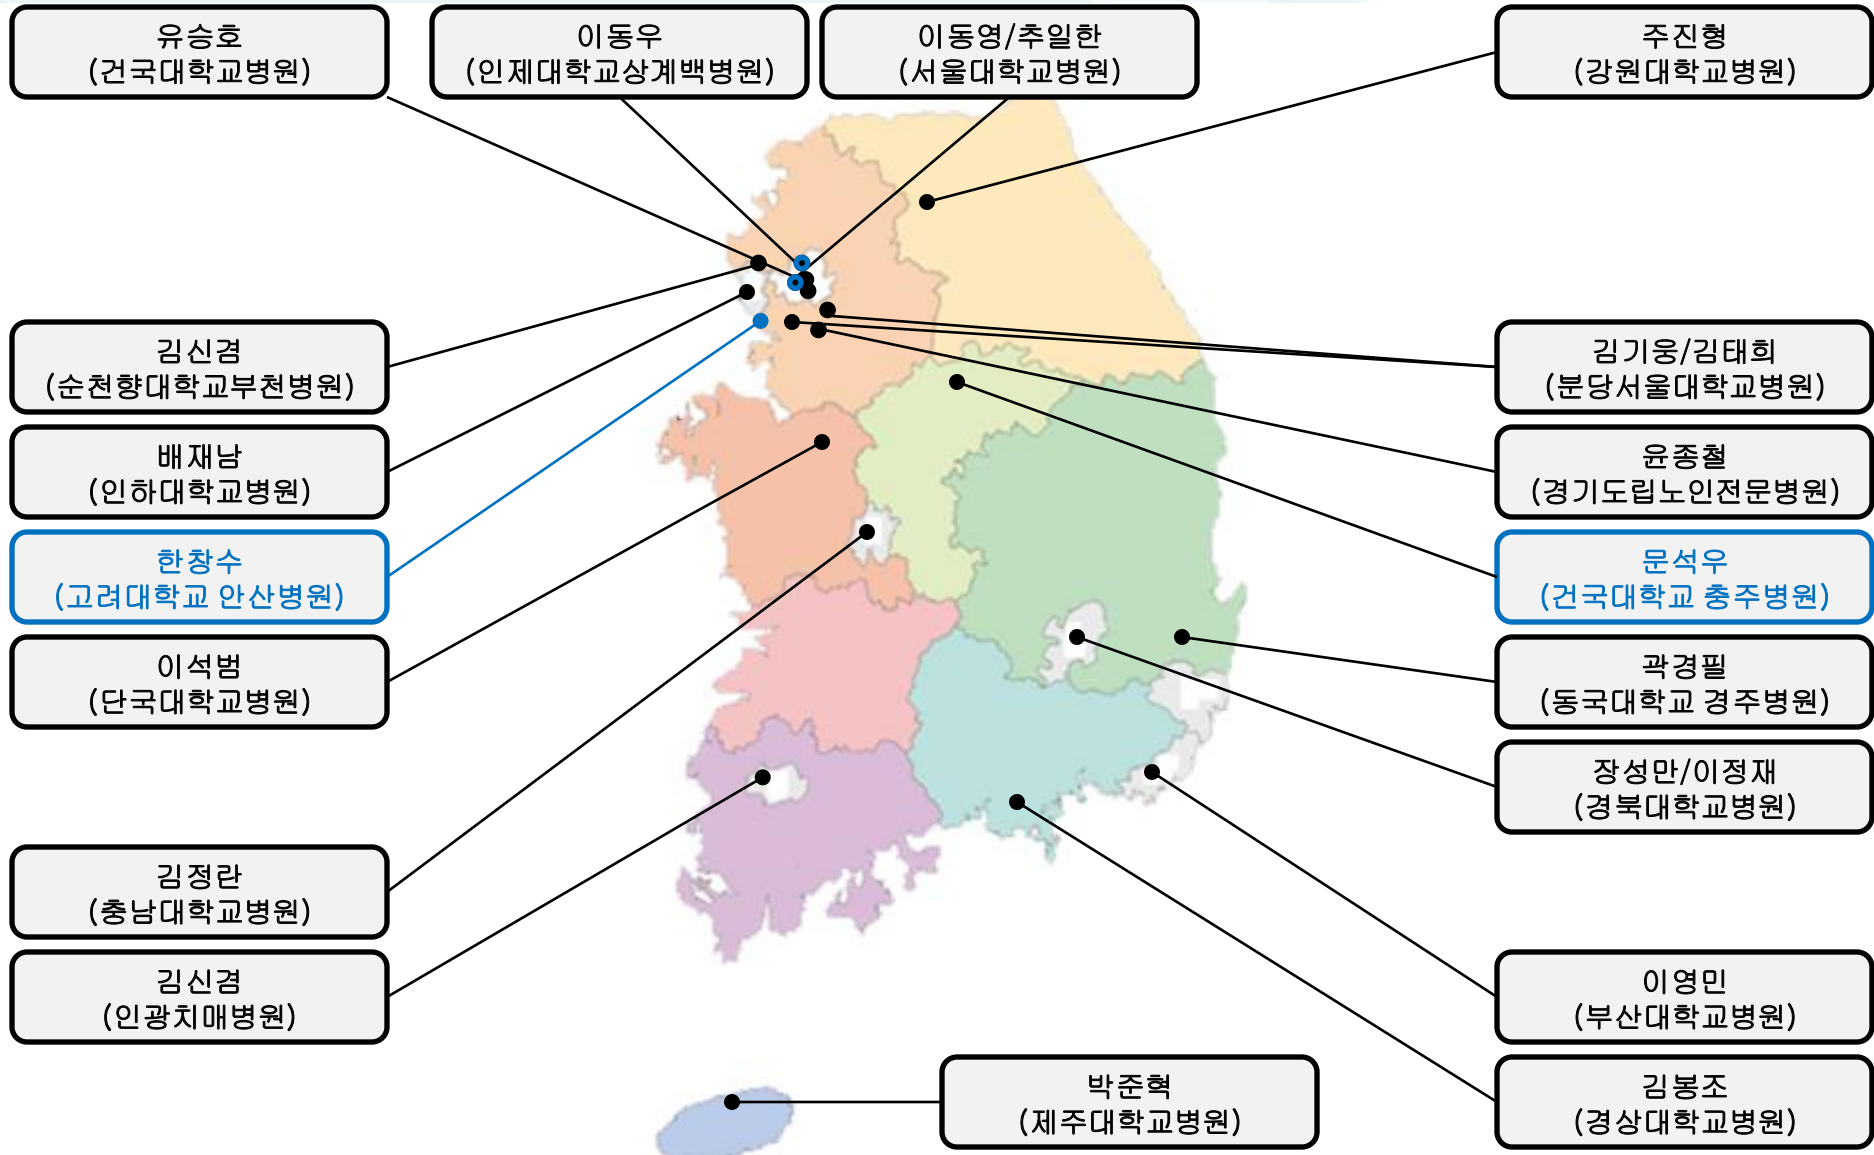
유승호
(건국대학교병원)

이동우
(인제대학교상계백병원)

이동영/추일한
(서울대학교병원)

주진형
(강원대학교병원)

김신겸
(순천향대학교부천병원)

배재남
(인하대학교병원)

한창수
(고려대학교 안산병원)

이석범
(단국대학교병원)

김정란
(충남대학교병원)

김신겸
(인광치매병원)

김기웅/김태희
(분당서울대학교병원)

윤종철
(경기도립노인전문병원)

문석우
(건국대학교 충주병원)

곽경필
(동국대학교 경주병원)

장성만/이정재
(경북대학교병원)

이영민
(부산대학교병원)

김봉조
(경상대학교병원)

박준혁
(제주대학교병원)